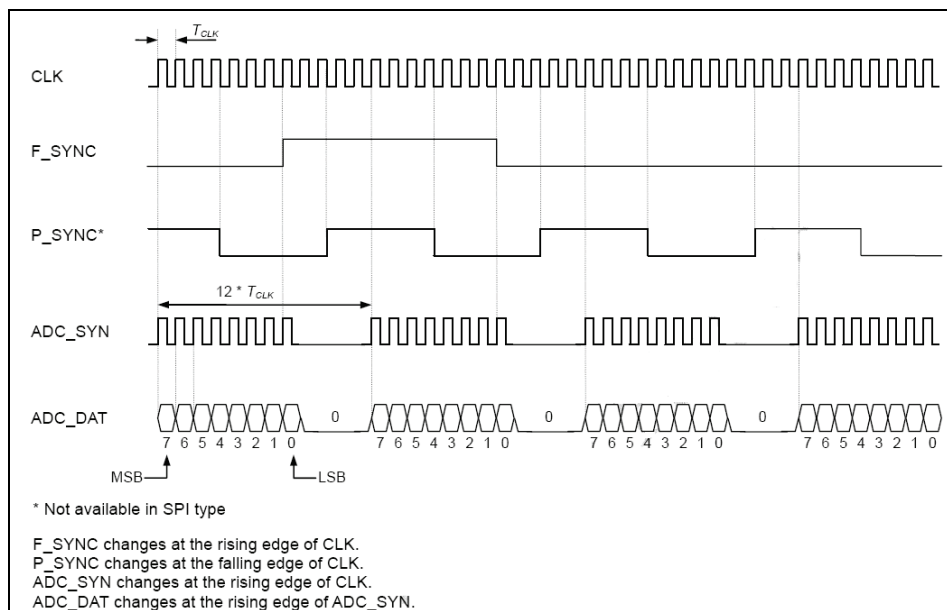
$T_{CLK}$

CLK

F_SYNC

P_SYNC*

$12 * T_{CLK}$

ADC_SYN

ADC_DAT

0

0

0

7 6 5 4 3 2 1 0 7 6 5 4 3 2 1 0 7 6 5 4 3 2 1 0 7 6 5 4 3 2 1 0

MSB

LSB

* Not available in SPI type

F_SYNC changes at the rising edge of CLK.
P_SYNC changes at the falling edge of CLK.
ADC_SYN changes at the rising edge of CLK.
ADC_DAT changes at the rising edge of ADC_SYN.